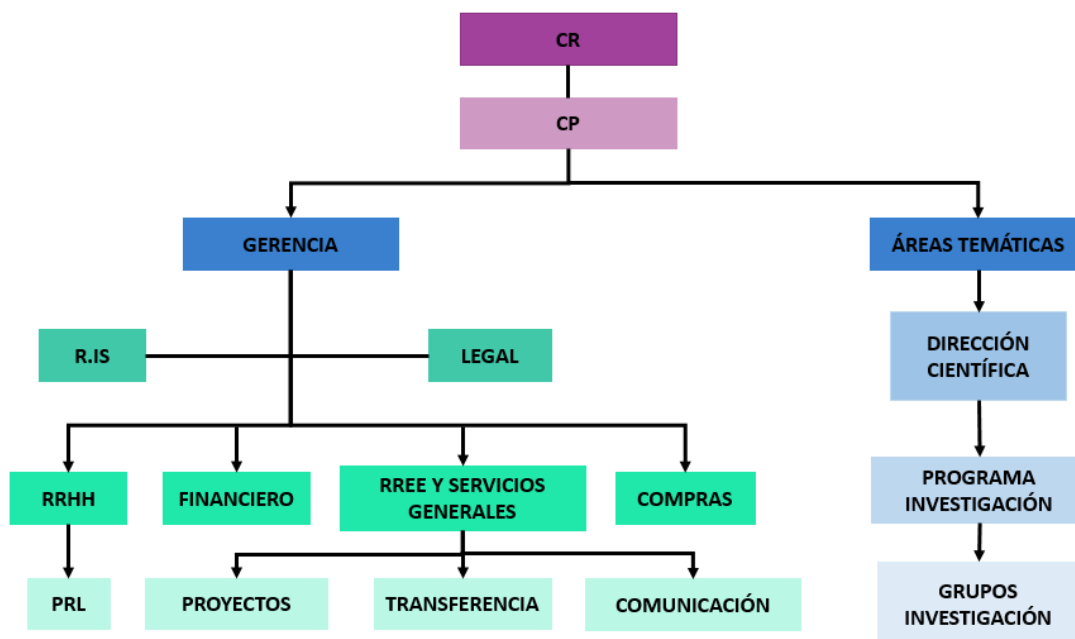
CR

CP

GERENCIA

ÁREAS TEMÁTICAS

R.IS

LEGAL

DIRECCIÓN CIENTÍFICA

RRHH

FINANCIERO

RREE Y SERVICIOS GENERALES

COMPRAS

PROGRAMA INVESTIGACIÓN

PRL

PROYECTOS

TRANSFERENCIA

COMUNICACIÓN

GRUPOS INVESTIGACIÓN